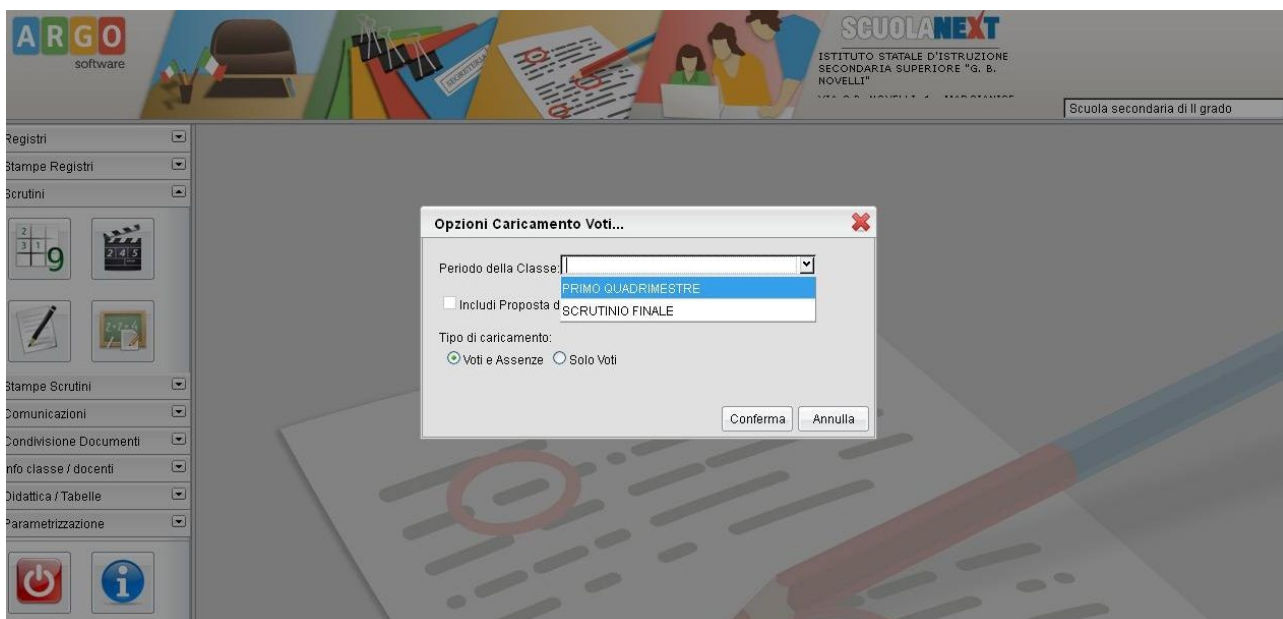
ARGO
software

SEGRETERIA

SCUOLANEXT
ISTITUTO STATALE D'ISTRUZIONE SECONDARIA SUPERIORE "G. B. NOVELLI"
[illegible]

Scuola secondaria di II grado

Registri
Stampe Registri
Scrutini

Stampe Scrutini
Comunicazioni
Condivisione Documenti
Info classe / docenti
Didattica / Tabelle
Parametrizzazione

Opzioni Caricamento Voti...

Periodo della Classe:
PRIMO QUADRIMESTRE
SCRUTINIO FINALE
Includi Proposta d

Tipo di caricamento:
Voti e Assenze
Solo Voti

Conferma
Annulla